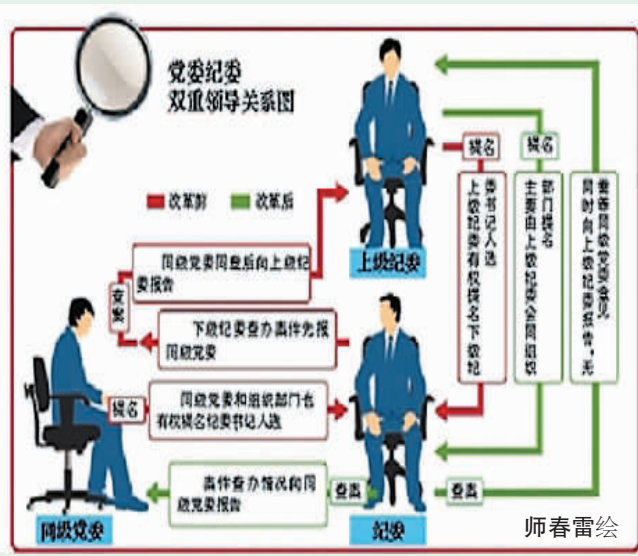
党委纪委
双重领导关系图

改革前
改革后

同级党委同意后向上级纪委报告

立案

下级纪委查办案件先报同级党委

提名

同级党委和组织部门也有权提名纪委书记人选

案件查办情况向同级党委报告

查处

查处

提名

书记人选上级纪委有权提名下级纪

提名

部门提名主要由上级纪委会同组织

要情同级党委汇报，同时向上级纪委报告，无

上级纪委

纪委

同级党委

师春雷绘